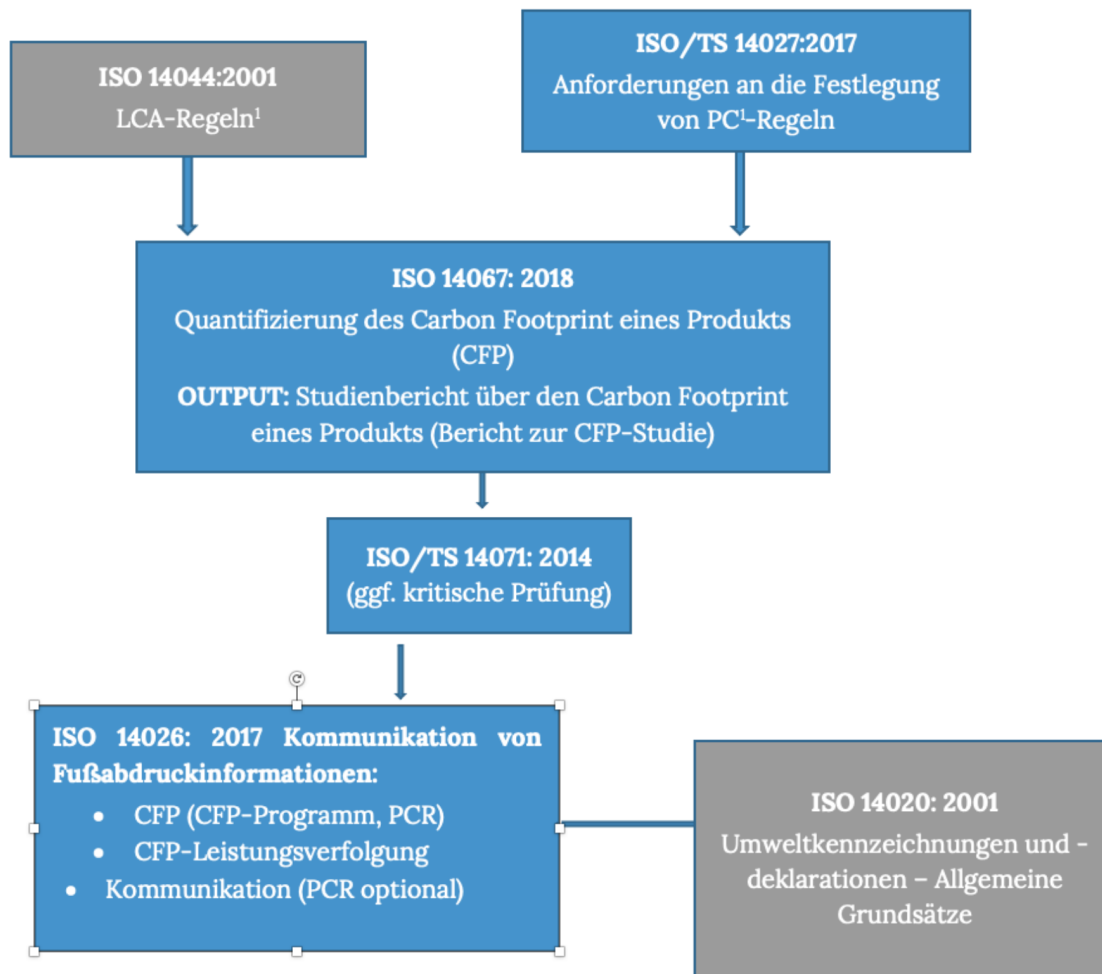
ISO 14044:2001
LCA-Regeln$^1$

ISO/TS 14027:2017
Anforderungen an die Festlegung von PC$^1$-Regeln

ISO 14067: 2018
Quantifizierung des Carbon Footprint eines Produkts (CFP)
OUTPUT: Studienbericht über den Carbon Footprint eines Produkts (Bericht zur CFP-Studie)

ISO/TS 14071: 2014
(ggf. kritische Prüfung)

ISO 14026: 2017 Kommunikation von Fußabdruckinformationen:
- CFP (CFP-Programm, PCR)
- CFP-Leistungsverfolgung
- Kommunikation (PCR optional)

ISO 14020: 2001
Umweltkennzeichnungen und -deklarationen – Allgemeine Grundsätze